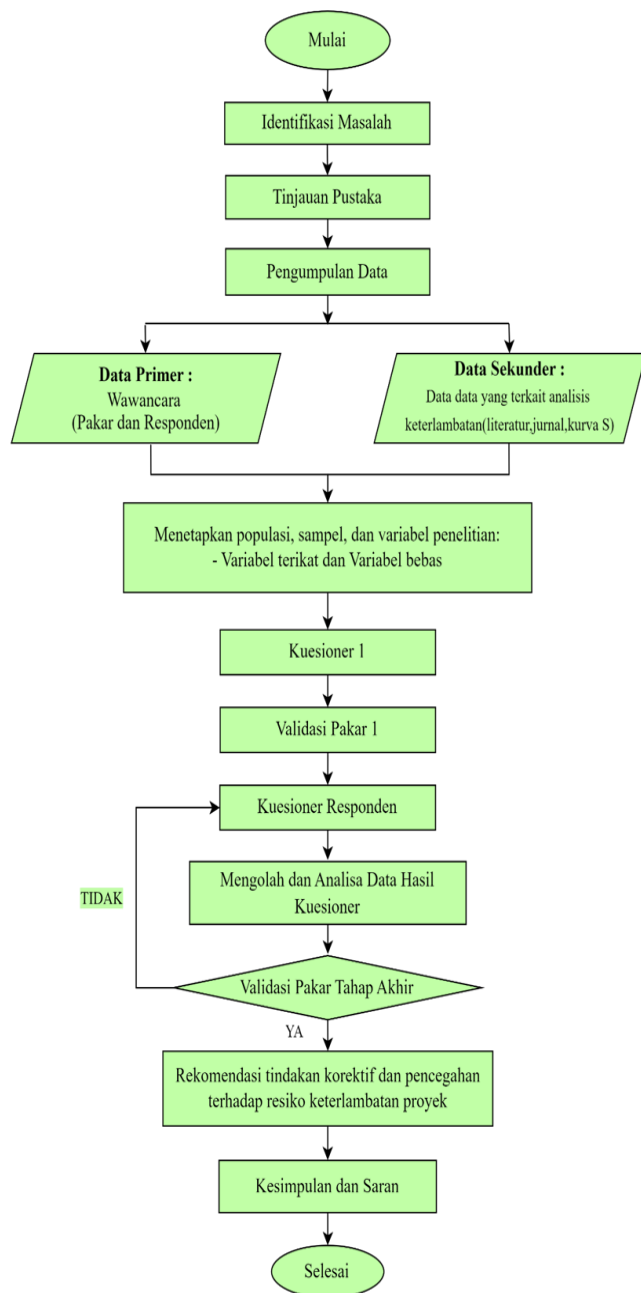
Mulai

Identifikasi Masalah

Tinjauan Pustaka

Pengumpulan Data

Data Primer :
Wawancara
(Pakar dan Responden)

Data Sekunder :
Data data yang terkait analisis keterlambatan(literatur,jurnal,kurva S)

Menetapkan populasi, sampel, dan variabel penelitian:
- Variabel terikat dan Variabel bebas

Kuesioner 1

Validasi Pakar 1

Kuesioner Responden

Mengolah dan Analisa Data Hasil Kuesioner

TIDAK

Validasi Pakar Tahap Akhir

YA

Rekomendasi tindakan korektif dan pencegahan terhadap resiko keterlambatan proyek

Kesimpulan dan Saran

Selesai